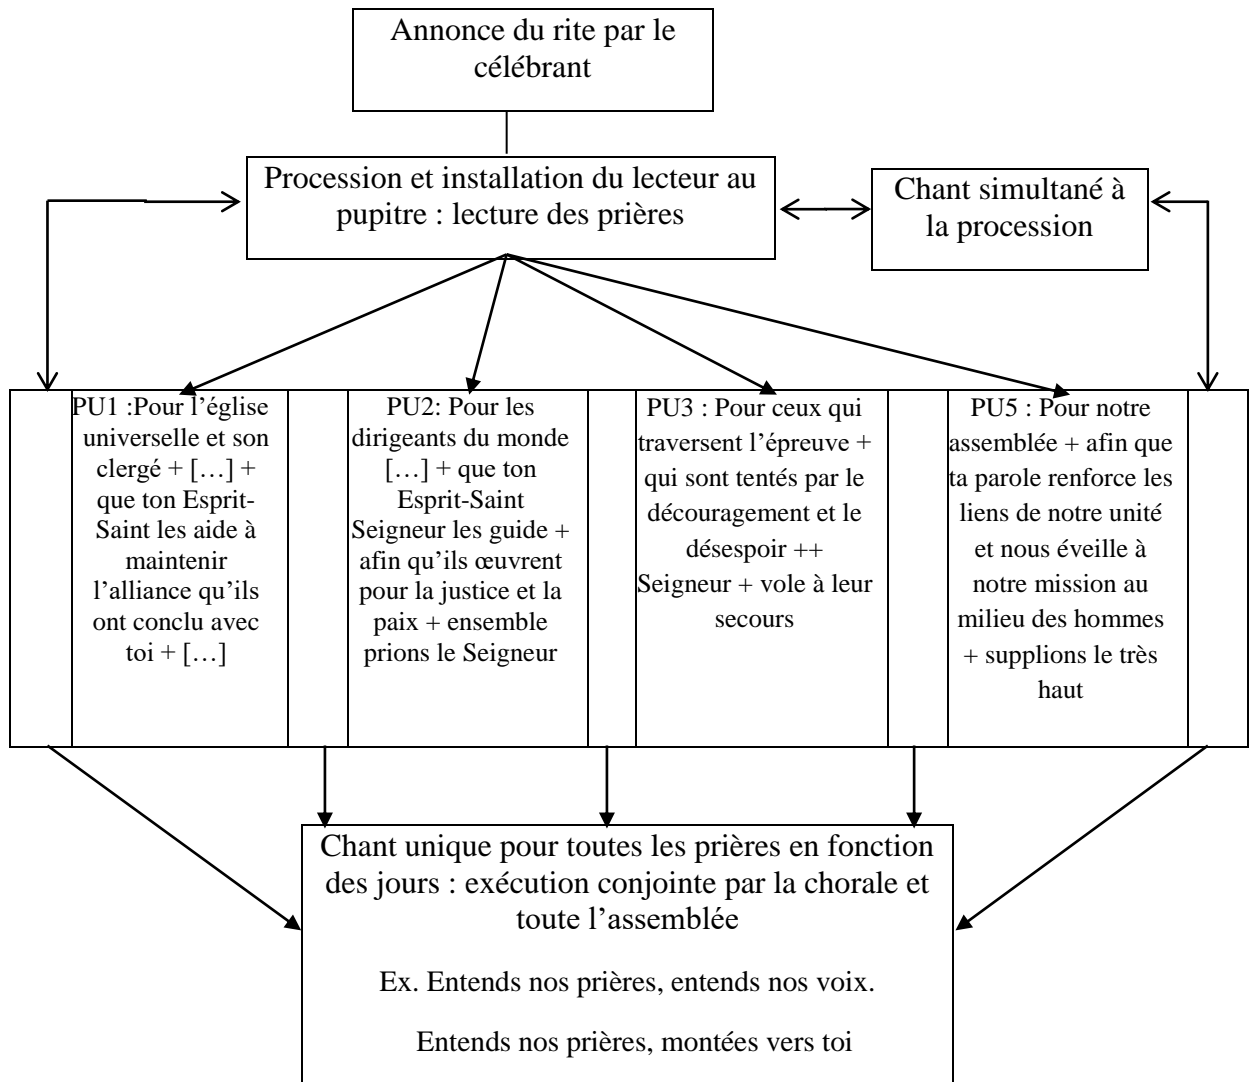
Annonce du rite par le célébrant

Procession et installation du lecteur au pupitre : lecture des prières

Chant simultané à la procession

PU1 :Pour l'église universelle et son clergé + […] + que ton Esprit-Saint les aide à maintenir l'alliance qu'ils ont conclu avec toi + […]

PU2: Pour les dirigeants du monde […] + que ton Esprit-Saint Seigneur les guide + afin qu'ils œuvrent pour la justice et la paix + ensemble prions le Seigneur

PU3 : Pour ceux qui traversent l'épreuve + qui sont tentés par le découragement et le désespoir ++ Seigneur + vole à leur secours

PU5 : Pour notre assemblée + afin que ta parole renforce les liens de notre unité et nous éveille à notre mission au milieu des hommes + supplions le très haut

Chant unique pour toutes les prières en fonction des jours : exécution conjointe par la chorale et toute l'assemblée

Ex. Entends nos prières, entends nos voix.

Entends nos prières, montées vers toi